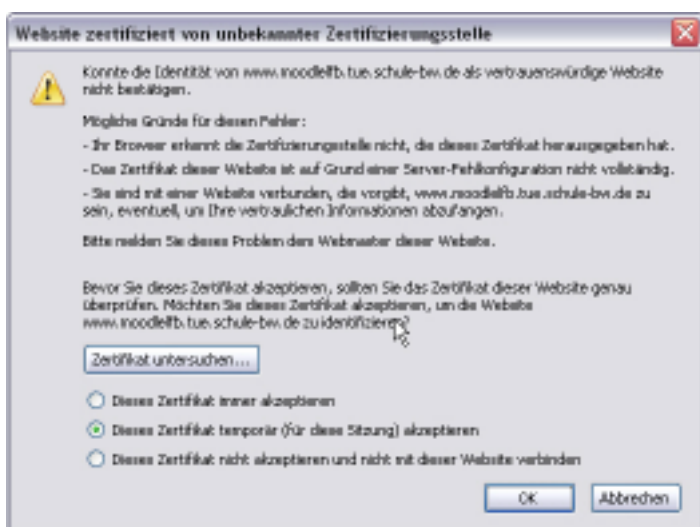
Website zertifiziert von unbekannter Zertifizierungsstelle

Konnte die Identität von www.moodlelfb.tue.schule-bw.de als vertrauenswürdige Website nicht bestätigen.

Mögliche Gründe für diesen Fehler:

- Ihr Browser erkennt die Zertifizierungsstelle nicht, die dieses Zertifikat herausgegeben hat.

- Das Zertifikat dieser Website ist auf Grund einer Server-Fehlkonfiguration nicht vollständig.

- Sie sind mit einer Website verbunden, die vorgibt, www.moodlelfb.tue.schule-bw.de zu sein, eventuell, um Ihre vertraulichen Informationen abzufangen.

Bitte melden Sie dieses Problem dem Webmaster dieser Website.

Bevor Sie dieses Zertifikat akzeptieren, sollten Sie das Zertifikat dieser Website genau überprüfen. Möchten Sie dieses Zertifikat akzeptieren, um die Website www.moodlelfb.tue.schule-bw.de zu identifizieren?

Zertifikat untersuchen...

Dieses Zertifikat immer akzeptieren

Dieses Zertifikat temporär (für diese Sitzung) akzeptieren

Dieses Zertifikat nicht akzeptieren und nicht mit dieser Website verbinden

OK

Abbrechen